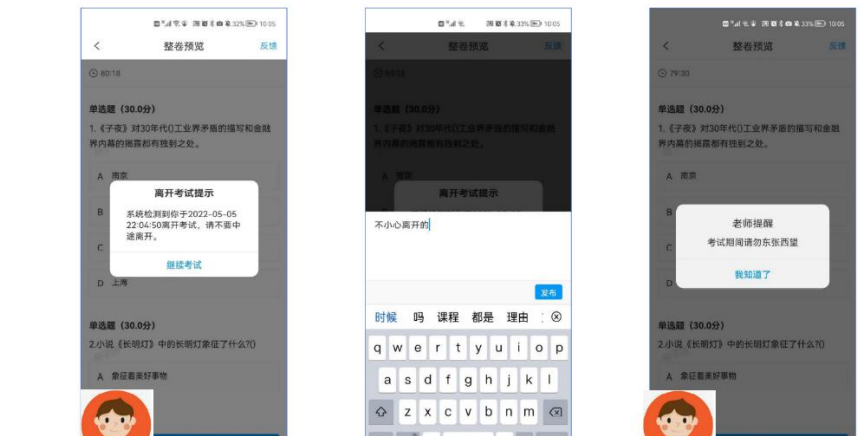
32% 10:05

<

整卷预览

反馈

00:18

单选题（30.0分）

1.《子夜》对30年代()工业界矛盾的描写和金融界内幕的揭露都有独到之处。

A 南京

B

C

D 上海

离开考试提示

系统检测到你于2022-05-05 22:04:50离开考试，请不要中途离开。

继续考试

单选题（30.0分）

2.小说《长明灯》中的长明灯象征了什么?()

A 象征着美好事物

33% 10:05

<

整卷预览

反馈

00:18

单选题（30.0分）

1.《子夜》对30年代()工业界矛盾的描写和金融界内幕的揭露都有独到之处。

A 南京

离开考试提示

不小心离开的

发布

时候 吗 课程 都是 理由

q w e r t y u i o p

a s d f g h j k l

z x c v b n m

33% 10:05

<

整卷预览

反馈

79:30

单选题（30.0分）

1.《子夜》对30年代()工业界矛盾的描写和金融界内幕的揭露都有独到之处。

A 南京

B

老师提醒

考试期间请勿东张西望

我知道了

单选题（30.0分）

2.小说《长明灯》中的长明灯象征了什么?()

A 象征着美好事物